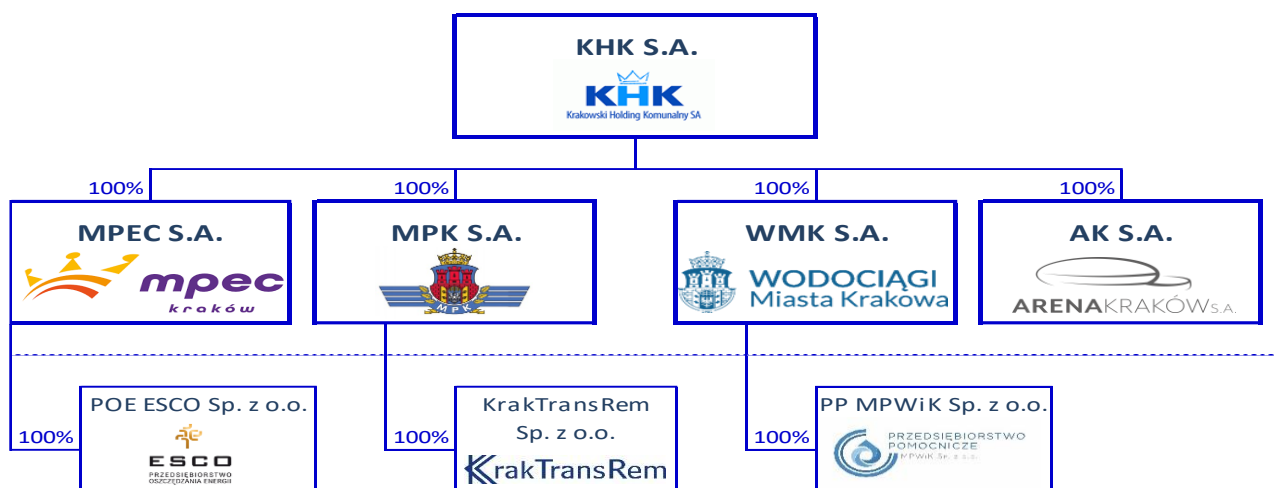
KHK S.A.

KHK
Krakowski Holding Komunalny SA

100%
MPEC S.A.
mpec
kraków

100%
MPK S.A.
MPK

100%
WMK S.A.
WODOCIĄGI
Miasta Krakowa

100%
AK S.A.
ARENAKRAKÓW S.A.

100%
POE ESCO Sp. z o.o.
ESCO
PRZEDSIĘBIORSTWO OSZCZĘDZANIA ENERGII

100%
KrakTransRem Sp. z o.o.
KrakTransRem

100%
PP MPWiK Sp. z o.o.
PRZEDSIĘBIORSTWO POMOCNICZE
MPWiK Sp. z o.o.